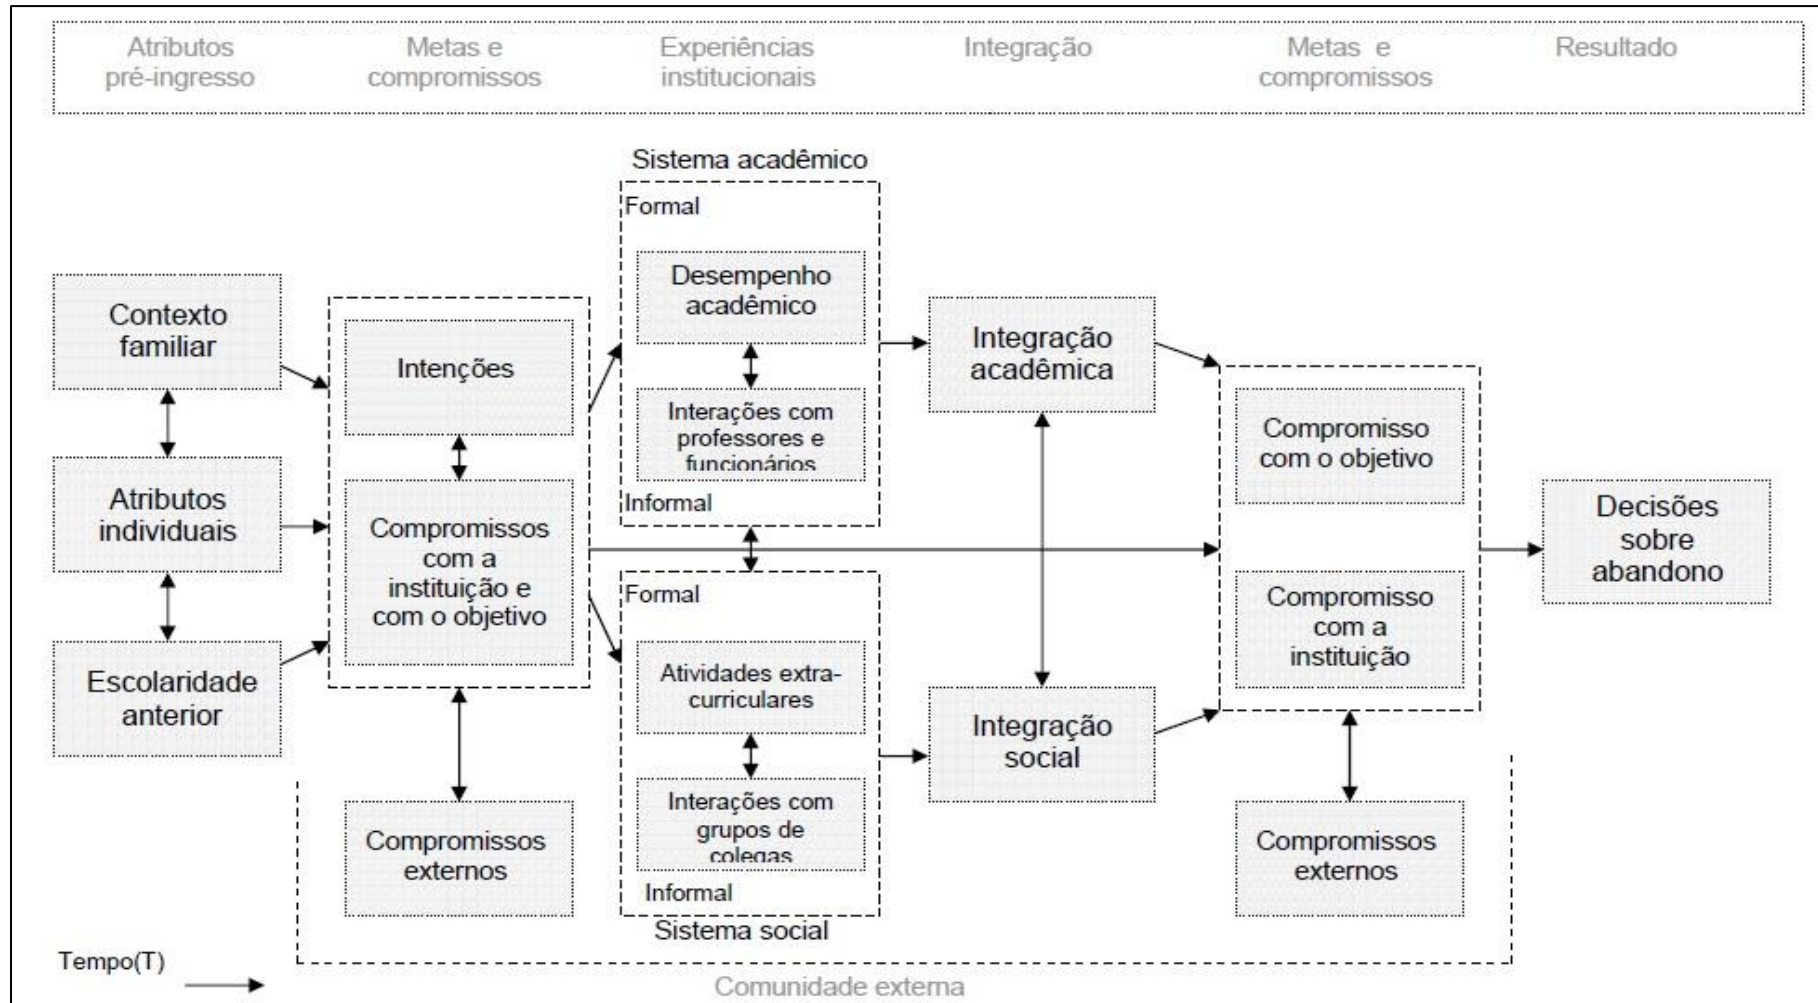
Atributos pré-ingresso

Metas e compromissos

Experiências institucionais

Integração

Metas e compromissos

Resultado

Sistema acadêmico

Formal

Desempenho acadêmico

Interações com professores e funcionários

Informal

Contexto familiar

Atributos individuais

Escolaridade anterior

Intenções

Compromissos com a instituição e com o objetivo

Compromissos externos

Integração acadêmica

Integração social

Compromisso com o objetivo

Compromisso com a instituição

Compromissos externos

Decisões sobre abandono

Formal

Atividades extra-curriculares

Interações com grupos de colegas

Informal

Sistema social

Tempo(T)

Comunidade externa